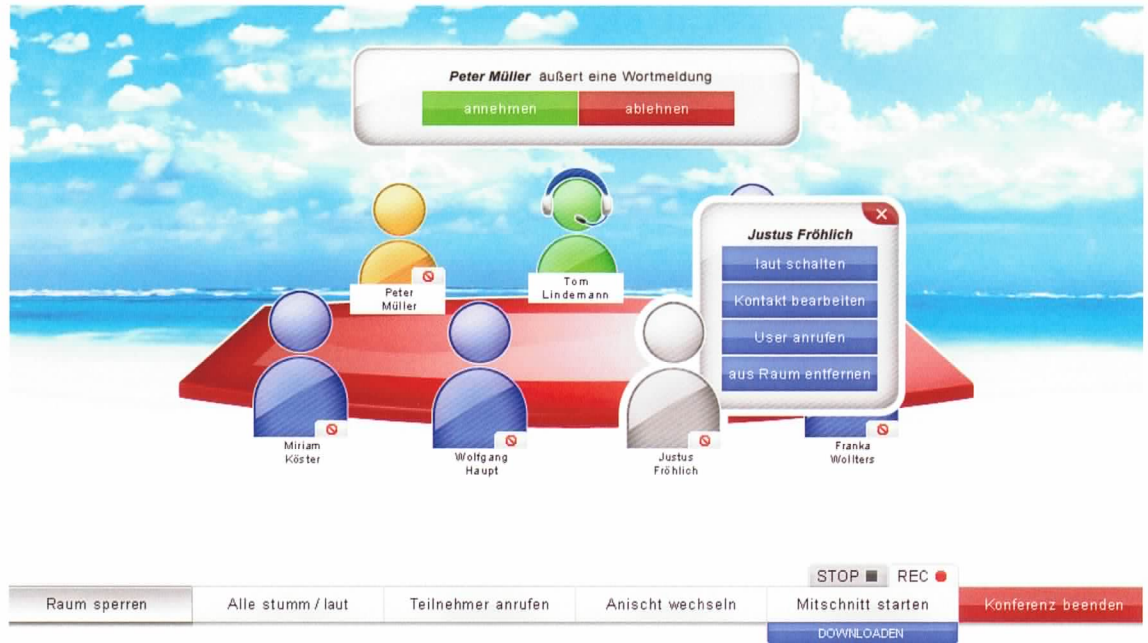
Peter Müller äußert eine Wortmeldung

annehmen

ablehnen

Justus Fröhlich

laut schalten

Kontakt bearbeiten

User anrufen

aus Raum entfernen

Peter Müller

Tom Lindemann

Miriam Köster

Wolfgang Haupt

Justus Fröhlich

Franka Wollters

STOP

REC

Raum sperren

Alle stumm / laut

Teilnehmer anrufen

Anischt wechseln

Mitschnitt starten

Konferenz beenden

DOWNLOADEN